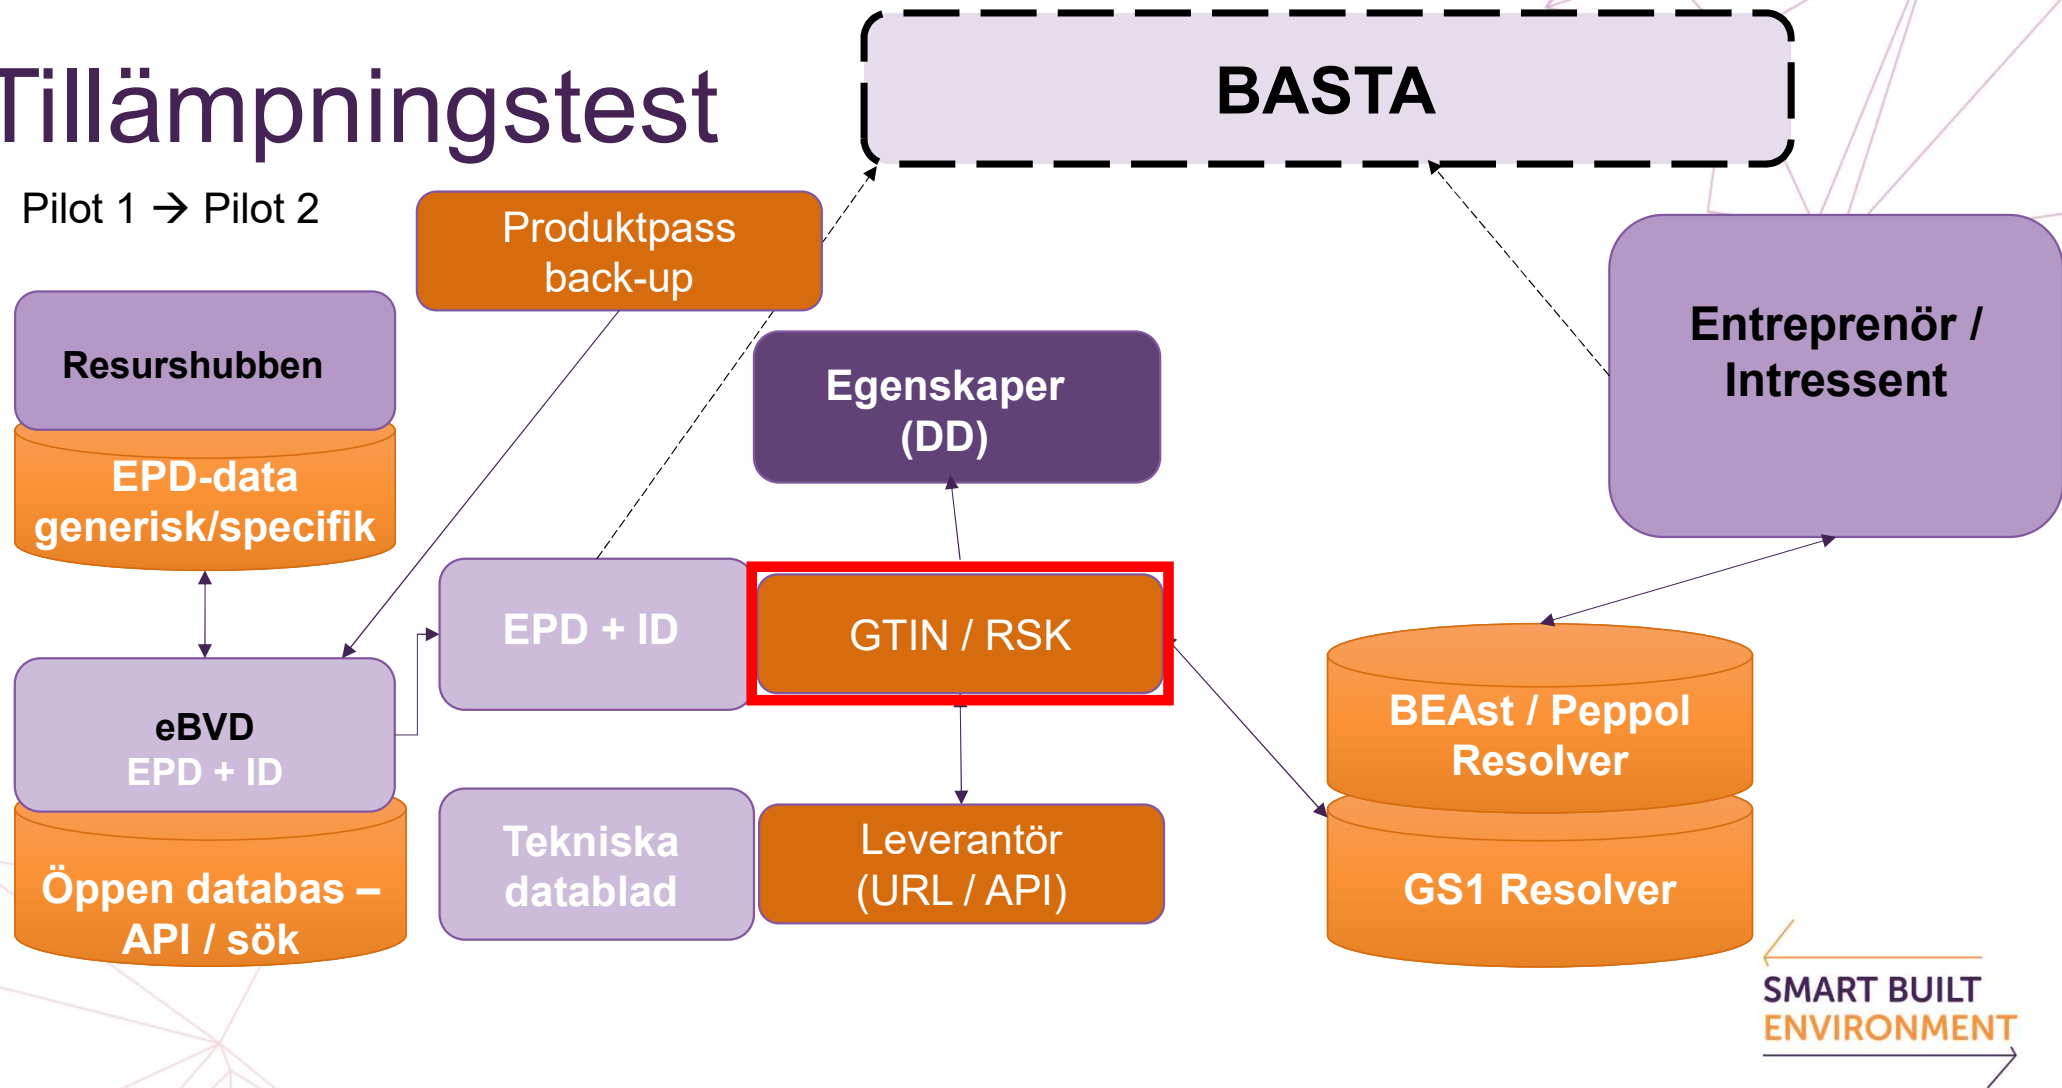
Tillämpningstest

Pilot 1 → Pilot 2

BASTA

Produktpass back-up

Resurshubben

EPD-data generisk/specifik

Egenskaper (DD)

Entreprenör / Intressent

EPD + ID

GTIN / RSK

eBVD
EPD + ID

BEAst / Peppol Resolver

Öppen databas – API / sök

Tekniska datablad

Leverantör (URL / API)

GS1 Resolver

SMART BUILT ENVIRONMENT